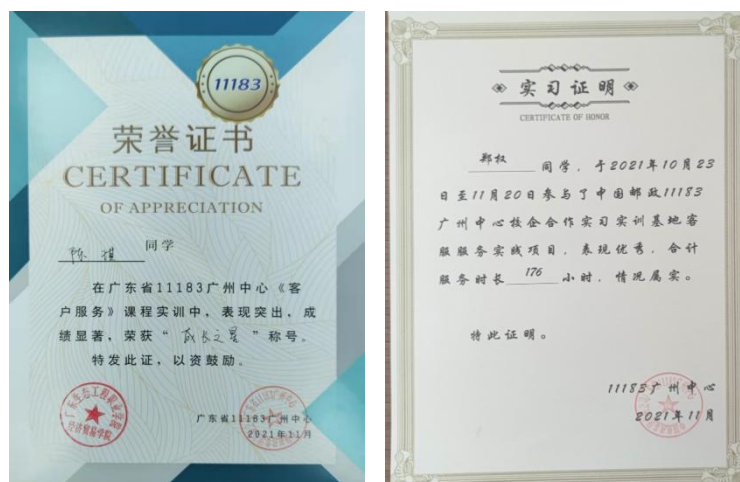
11183

荣誉证书
CERTIFICATE
OF APPRECIATION

陈祺 同学

在广东省11183广州中心《客户服务》课程实训中，表现突出，成绩显著，荣获“成长之星”称号。特发此证，以资鼓励。

广东省11183广州中心
2021年11月

实习证明
CERTIFICATE OF HONOR

郑权 同学，于2021年10月23日至11月20日参与了中国邮政11183广州中心校企合作实习实训基地客服服务实践项目，表现优秀，合计服务时长 176 小时，情况属实。

特此证明。

11183广州中心
2021年11月